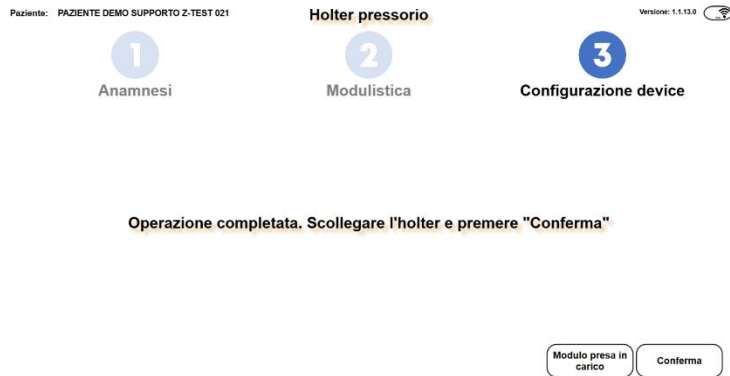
Paziente: PAZIENTE DEMO SUPPORTO Z-TEST 021

Holter pressorio

Versione: 1.1.13.0

1
Anamnesi

2
Modulistica

3
Configurazione device

Operazione completata. Scollegare l'holter e premere "Conferma"

Modulo presa in carico

Conferma